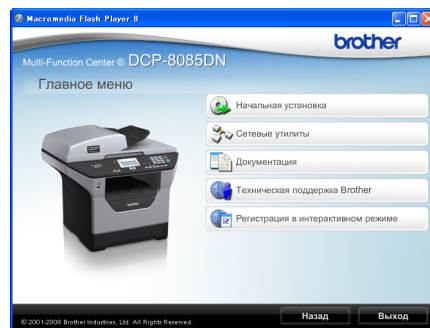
Macromedia Flash Player 8

brother

Multi-Function Center® DCP-8085DN

Главное меню

Начальная установка

Сетевые утилиты

Документация

Техническая поддержка Brother

Регистрация в интерактивном режиме

© 2001-2008 Brother Industries, Ltd. All Rights Reserved.

Назад

Выход